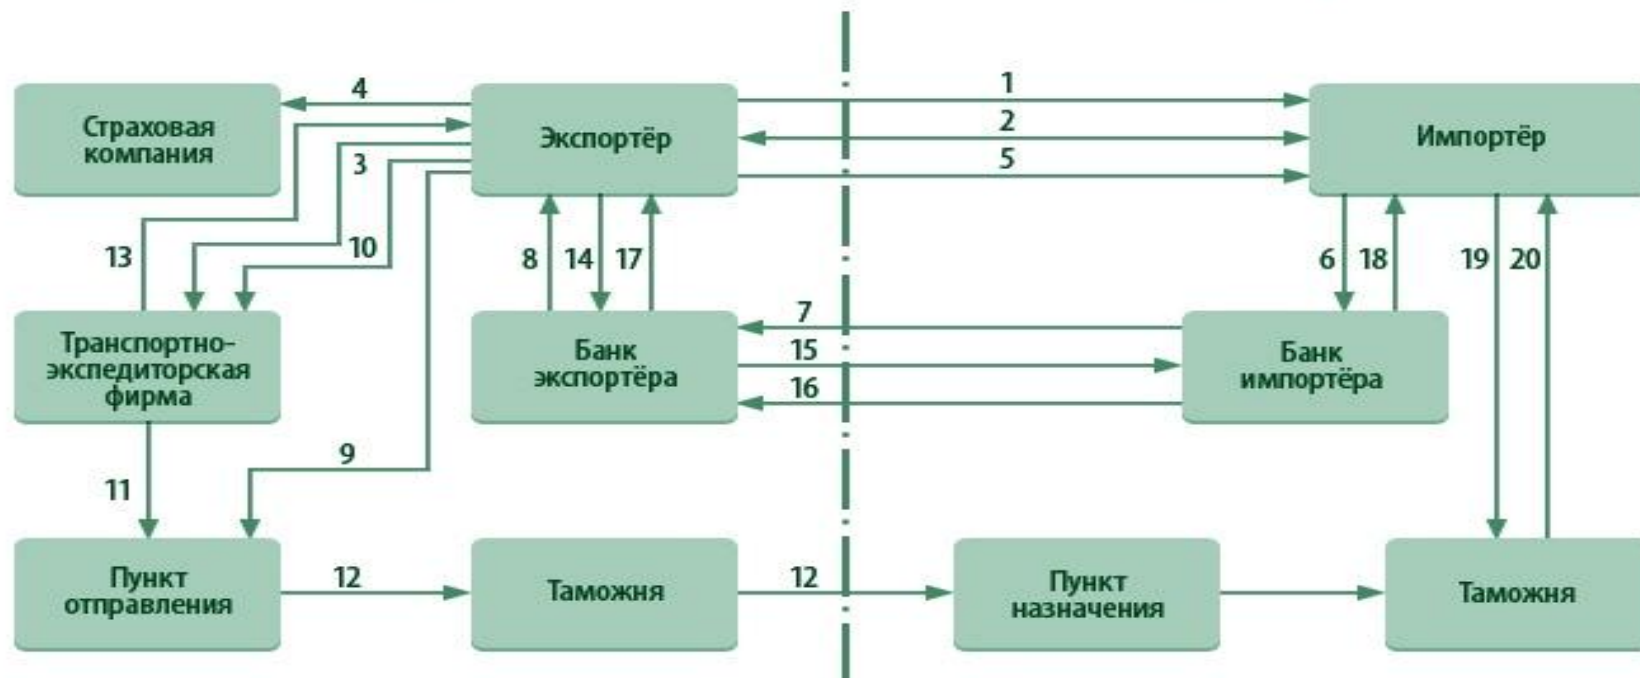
Страховая компания

4

Экспортёр

1

2

5

Импортёр

3

13

10

8

14

17

6

18

19

20

Транспортно-экспедиторская фирма

Банк экспортёра

7

15

16

Банк импортёра

9

11

Пункт отправления

12

Таможня

12

Пункт назначения

Таможня